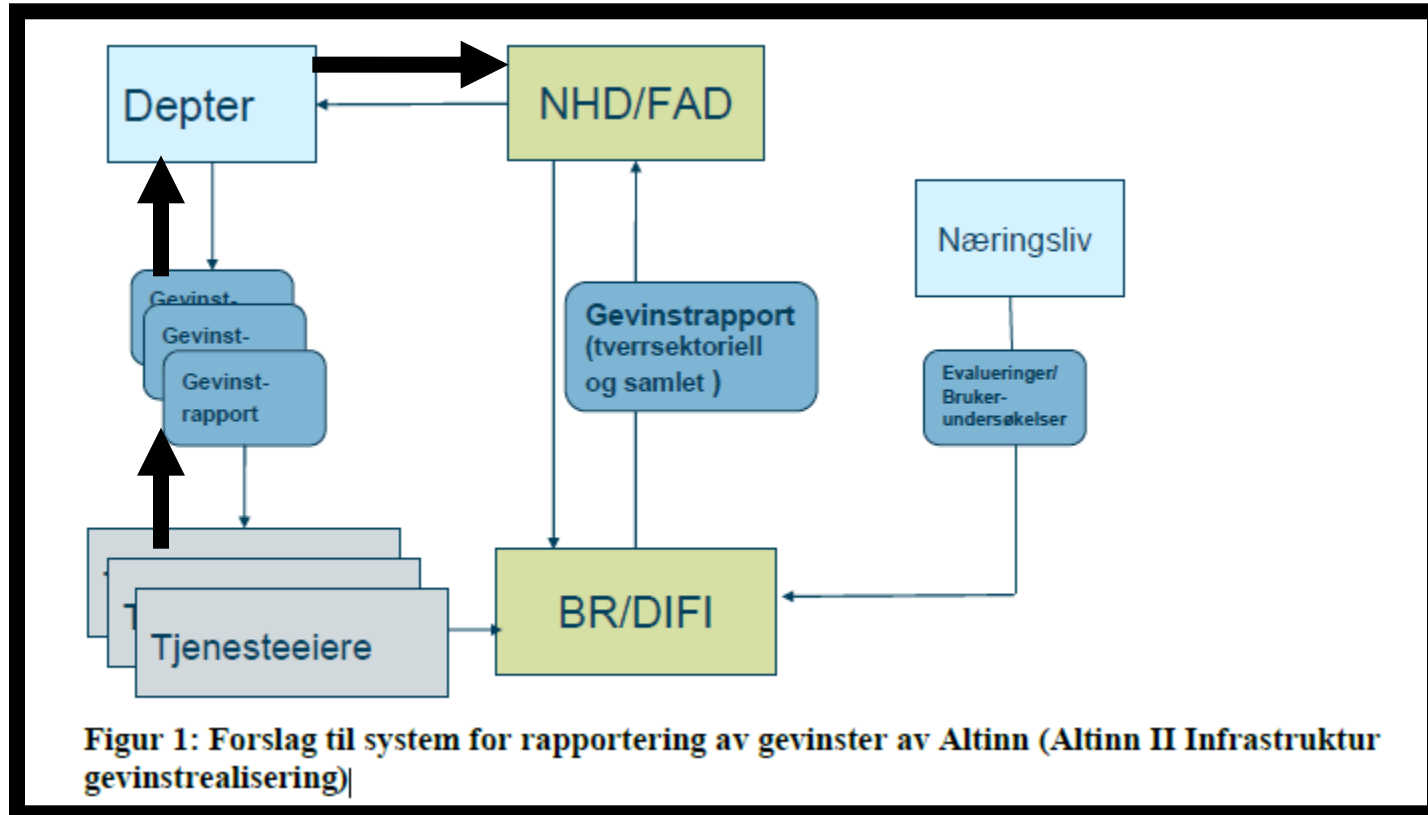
Depter

NHD/FAD

Næringsliv

Gevinst-

Gevinst-

Gevinst-
rapport

Gevinstrapport
(tverrsektoriell
og samlet )

Evalueringer/
Bruker-
undersøkelser

T

T

Tjenesteeiere

BR/DIFI

Figur 1: Forslag til system for rapportering av gevinster av Altinn (Altinn II Infrastruktur gevinstrealisering)